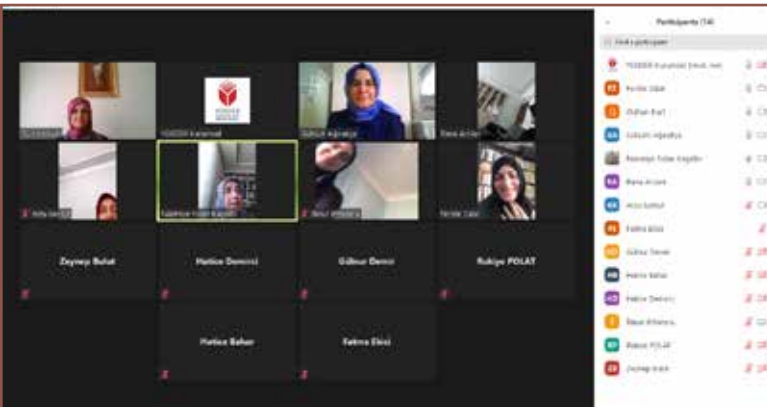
Participants (14)

Find a participant

YEDEDER Kurumsal (Host, me)

Ferda Sabit

Gülsüm Ağaoğlu

Rasmiye Tülay Kaynak

Esra Arslan

Arzu Gümüş

Fatma Ekici

Gülnur Demir

Hatice Bahar

Hatice Demirci

Nesrin Altıntaş

Rukiye POLAT

Zeynep Bulut

YEDEDER Kurumsal

Gülsüm Ağaoğlu

Esra Arslan

Rasmiye Tülay Kaynak

Zeynep Bulut

Hatice Demirci

Gülnur Demir

Rukiye POLAT

Hatice Bahar

Fatma Ekici